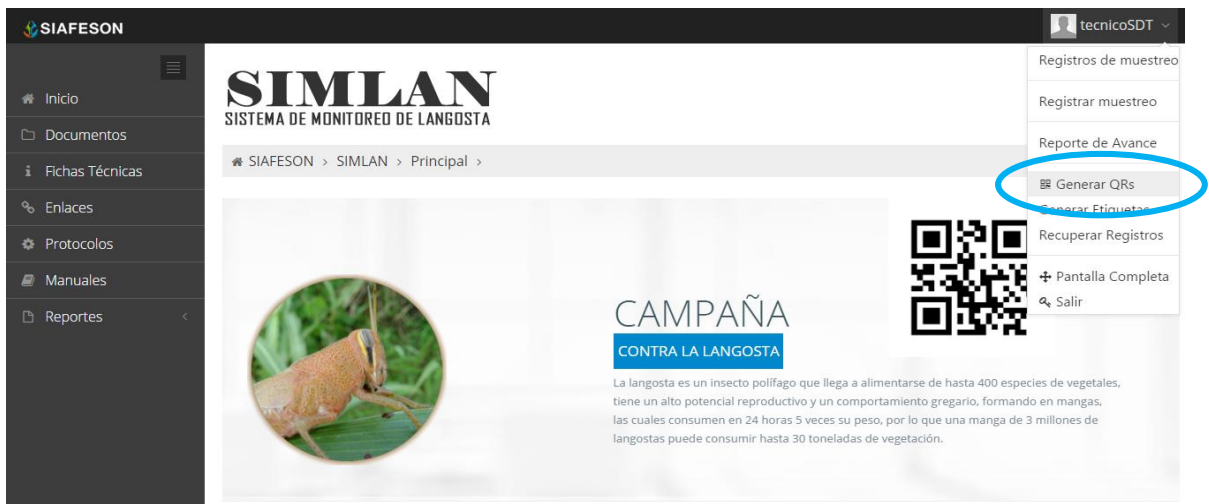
SIAFESON

tecnicoSDT

Inicio
Documentos
Fichas Técnicas
Enlaces
Protocolos
Manuales
Reportes

SIMLAN
SISTEMA DE MONITOREO DE LANGOSTA

SIAFESON > SIMLAN > Principal >

Registros de muestreo
Registrar muestreo
Reporte de Avance
Generar QRs
Generar Etiquetas
Recuperar Registros
Pantalla Completa
Salir

CAMPAÑA
CONTRA LA LANGOSTA

La langosta es un insecto polífago que llega a alimentarse de hasta 400 especies de vegetales, tiene un alto potencial reproductivo y un comportamiento gregario, formando en mangas, las cuales consumen en 24 horas 5 veces su peso, por lo que una manga de 3 millones de langostas puede consumir hasta 30 toneladas de vegetación.